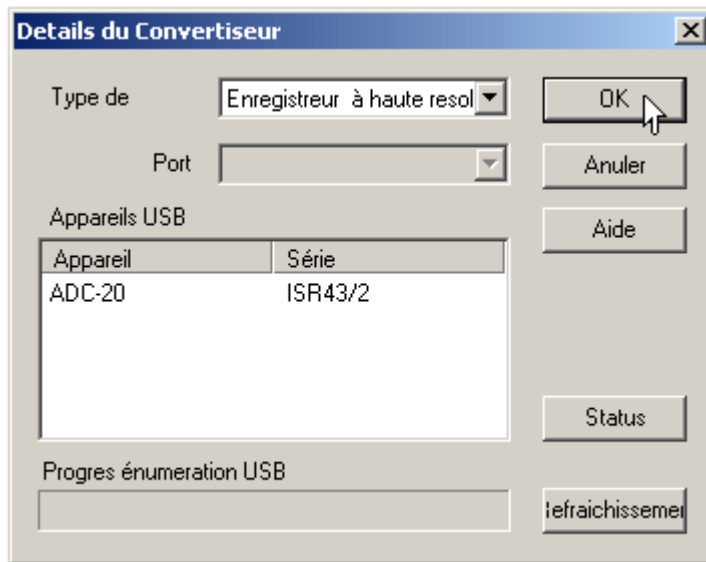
Details du Convertiseur

Type de

Enregistreur à haute resol

OK

Port

Anuler

Appareils USB

Aide

| Appareil | Série |
|---|---|
| ADC-20 | ISR43/2 |

Status

Progres énumeration USB

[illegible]efraichissemer